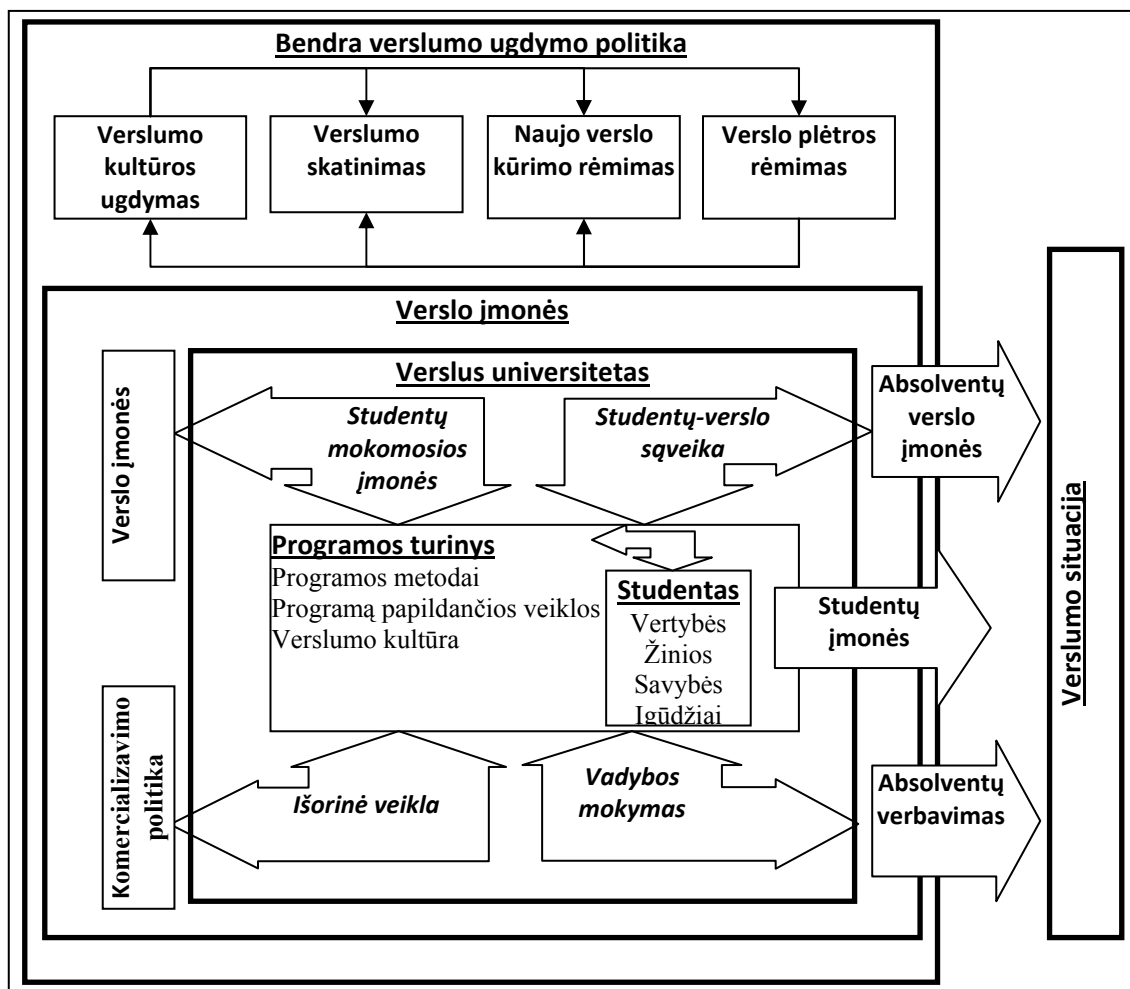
Bendra verslumo ugdymo politika

Verslumo kultūros ugdymas

Verslumo skatinimas

Naujo verslo kūrimo rėmimas

Verslo plėtros rėmimas

Verslo įmonės

Verslus universitetas

Verslo įmonės

Studentų mokomosios įmonės

Studentų-verslo sąveika

Absolventų verslo įmonės

Programos turinys
Programos metodai
Programą papildančios veiklos
Verslumo kultūra

Studentas
Vertybės
Žinios
Savybės
Igūdžiai

Studentų įmonės

Verslumo situacija

Komercializavimo politika

Išorinė veikla

Vadybos mokymas

Absolventų verbavimas